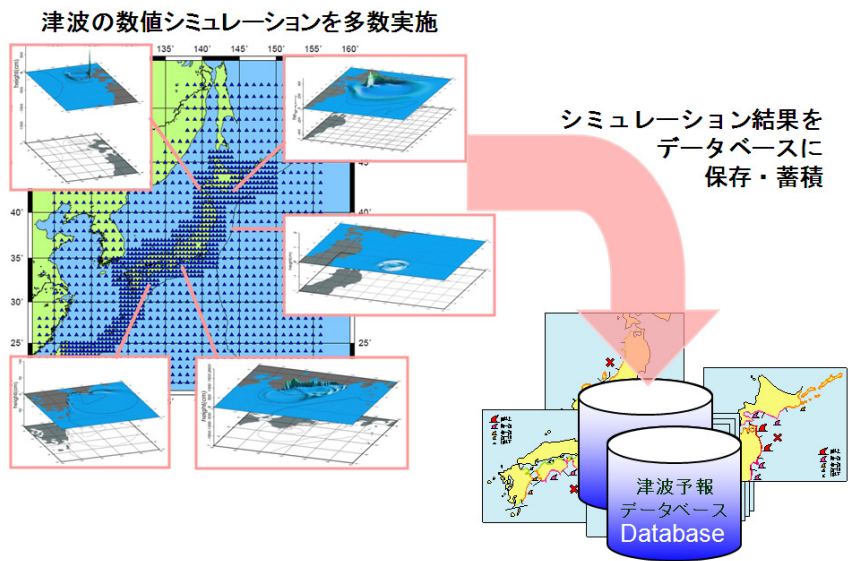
津波の数値シミュレーションを多数実施

135° 140° 145° 150° 155° 160°

45°

40° 40°

35° 35°

30° 30°

25° 25°

height(cm)

height(cm)

height(cm)

height(cm)

height(cm)

シミュレーション結果を
データベースに
保存・蓄積

津波予報
データベース
Database